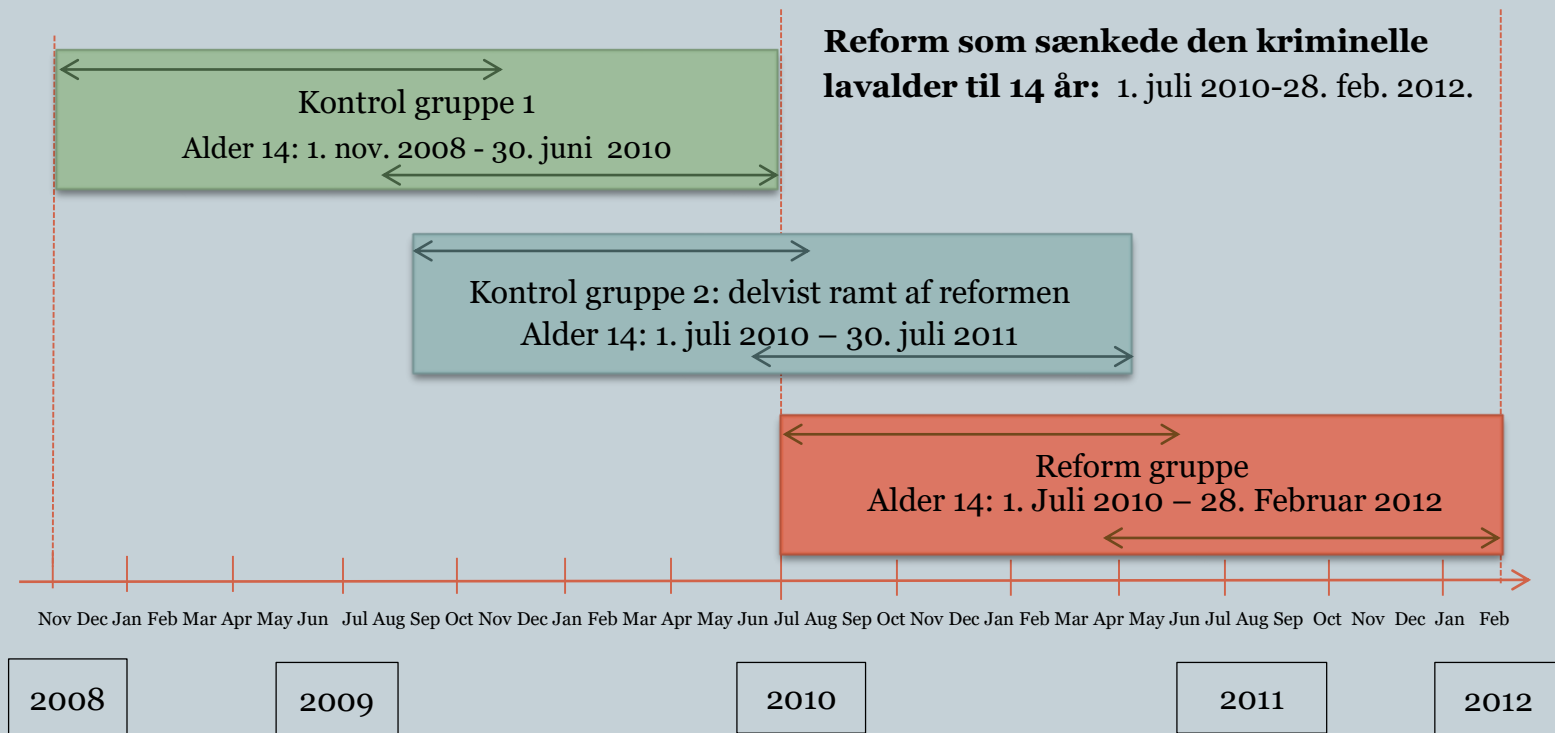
Kontrol gruppe 1
Alder 14: 1. nov. 2008 - 30. juni 2010

**Reform som sænkede den kriminelle lavalder til 14 år:** 1. juli 2010-28. feb. 2012.

Kontrol gruppe 2: delvist ramt af reformen
Alder 14: 1. juli 2010 – 30. juli 2011

Reform gruppe
Alder 14: 1. Juli 2010 – 28. Februar 2012

Nov Dec Jan Feb Mar Apr May Jun Jul Aug Sep Oct Nov Dec Jan Feb Mar Apr May Jun Jul Aug Sep Oct Nov Dec Jan Feb Mar Apr May Jun Jul Aug Sep Oct Nov Dec Jan Feb

2008 2009 2010 2011 2012